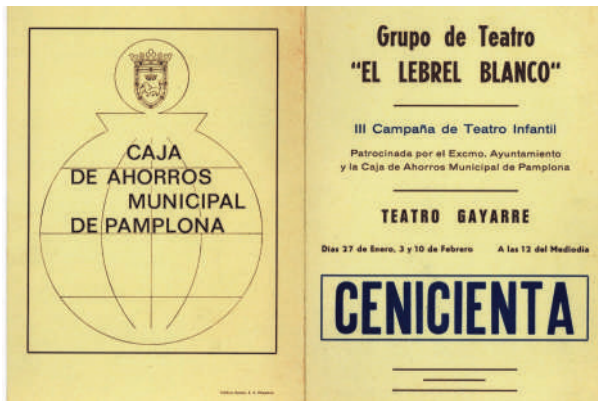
CAJA
DE AHORROS
MUNICIPAL
DE PAMPLONA

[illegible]

Grupo de Teatro
"EL LEBREL BLANCO"

III Campaña de Teatro Infantil

Patrocinada por el Excmo. Ayuntamiento y la Caja de Ahorros Municipal de Pamplona

TEATRO GAYARRE

Días 27 de Enero, 3 y 10 de Febrero A las 12 del Mediodía

CENICIENTA